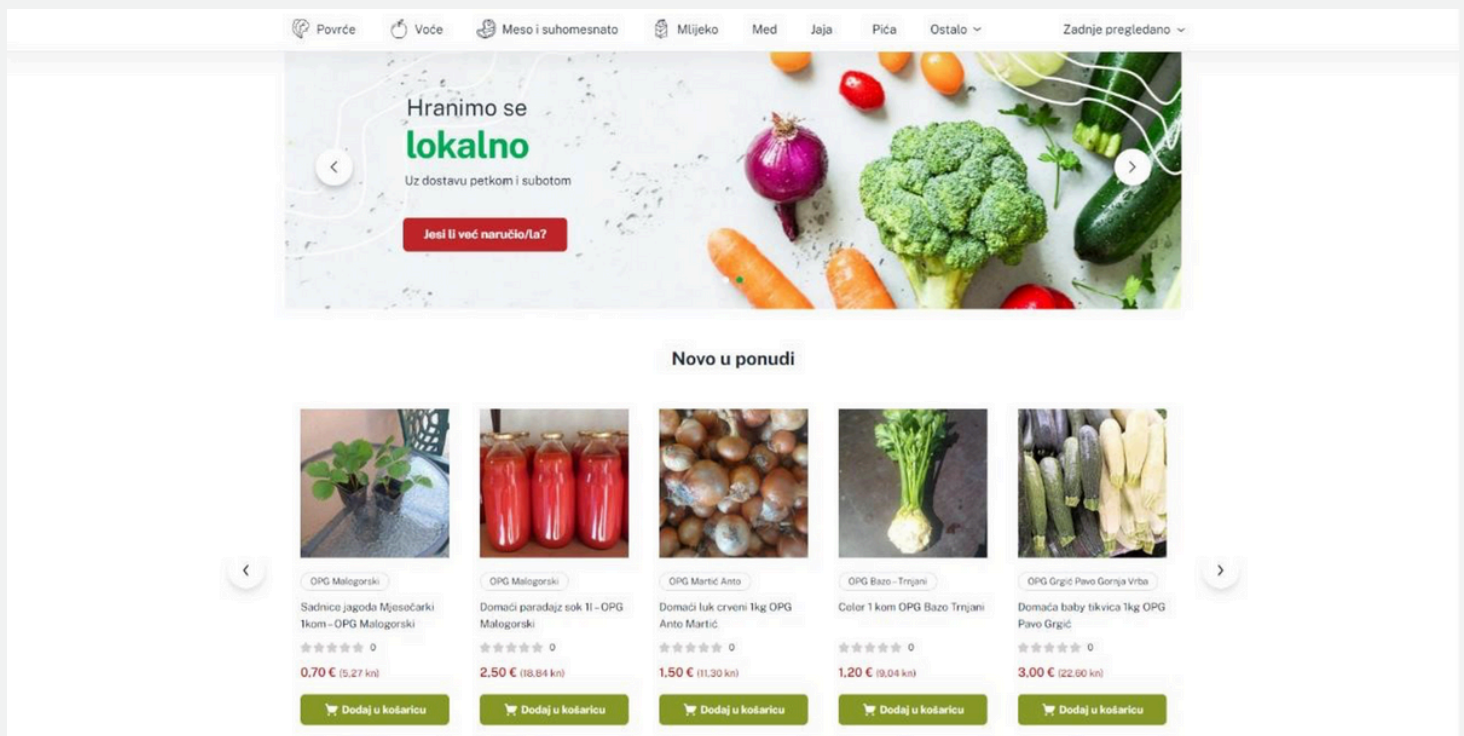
Povrće Voće Meso i suhomesnato Mlijeko Med Jaja Pića Ostalo Zadnje pregledano

Hranimo se
lokalno
Uz dostavu petkom i subotom
Jesi li već naručio/la?

Novo u ponudi

OPG Malogorski
Sadnice jagoda Mjesečarki 1kom – OPG Malogorski
0
0,70 € (5,27 kn)
Dodaj u košaricu

OPG Malogorski
Domaći paradajz sok 1l – OPG Malogorski
0
2,50 € (18,84 kn)
Dodaj u košaricu

OPG Martić Anto
Domaći luk crveni 1kg OPG Anto Martić
0
1,50 € (11,30 kn)
Dodaj u košaricu

OPG Bazo – Trnjani
Celer 1 kom OPG Bazo Trnjani
0
1,20 € (9,04 kn)
Dodaj u košaricu

OPG Grgić Pavo Gornja Vrba
Domaća baby tikvica 1kg OPG Pavo Grgić
0
3,00 € (22,60 kn)
Dodaj u košaricu